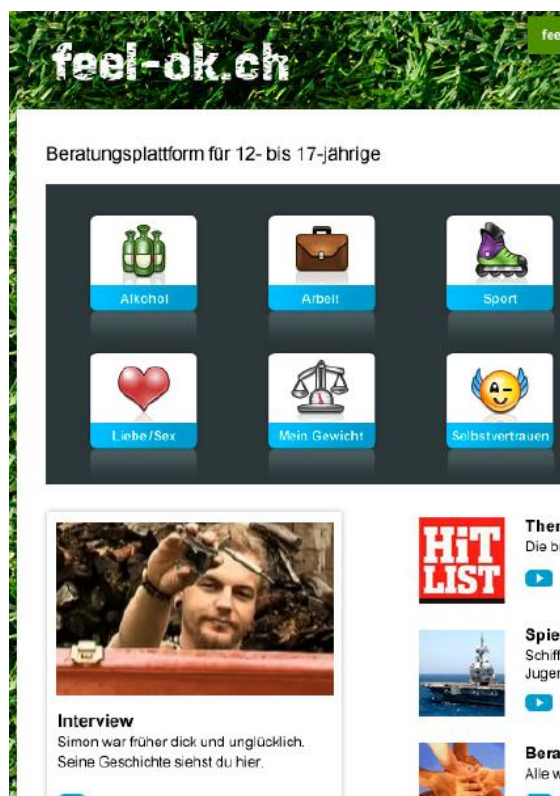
feel-ok.ch

fee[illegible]

Beratungsplattform für 12- bis 17-jährige

Alkohol

Arbeit

Sport

Liebe/Sex

Mein Gewicht

Selbstvertrauen

Interview
Simon war früher dick und unglücklich. Seine Geschichte siehst du hier.

HiT LIST

Ther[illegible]
Die b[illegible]

Spie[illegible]
Schiff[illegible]
Jugen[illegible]

Bera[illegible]
Alle w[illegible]